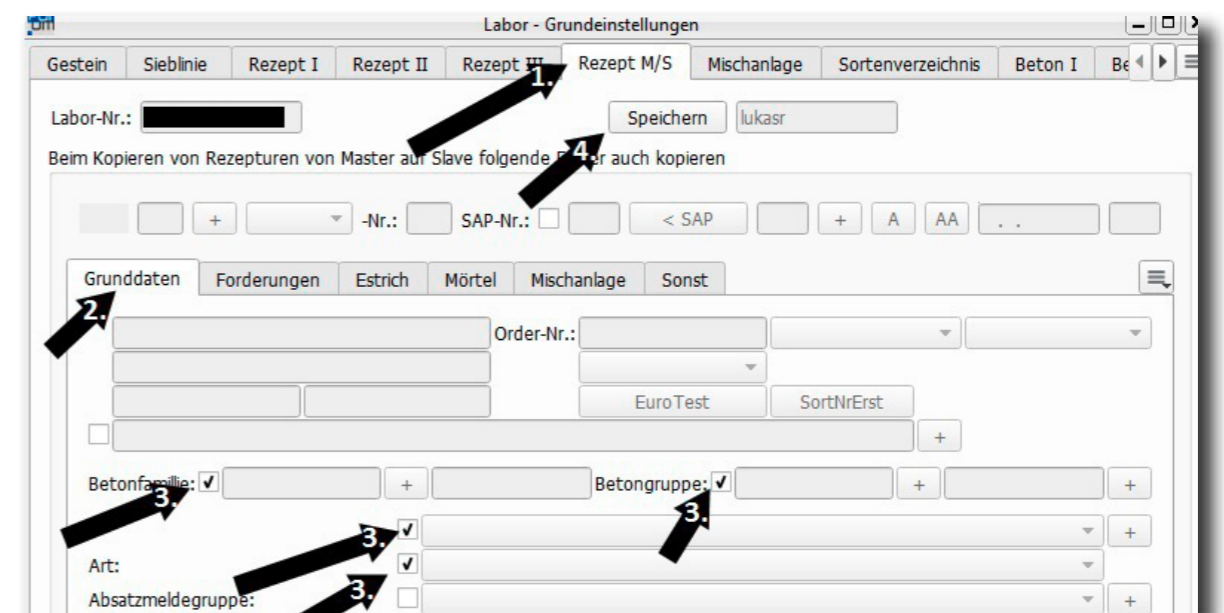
Labor - Grundeinstellungen

Gestein | Sieblinie | Rezept I | Rezept II | Rezept III | Rezept M/S | Mischanlage | Sortenverzeichnis | Beton I | Be

1.

Labor-Nr.:

Speichern lukasr

Beim Kopieren von Rezepturen von Master auf Slave folgende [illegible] auch kopieren

4.

+ -Nr.: SAP-Nr.: < SAP + A AA . .

Grunddaten | Forderungen | Estrich | Mörtel | Mischanlage | Sonst

2.

Order-Nr.:

EuroTest SortNrErst

+

Betonfamilie: ✓ + Betongruppe: ✓ + +

3. 3.

3. ✓ +

Art: 3. ✓

Absatzmeldegruppe: 3. +